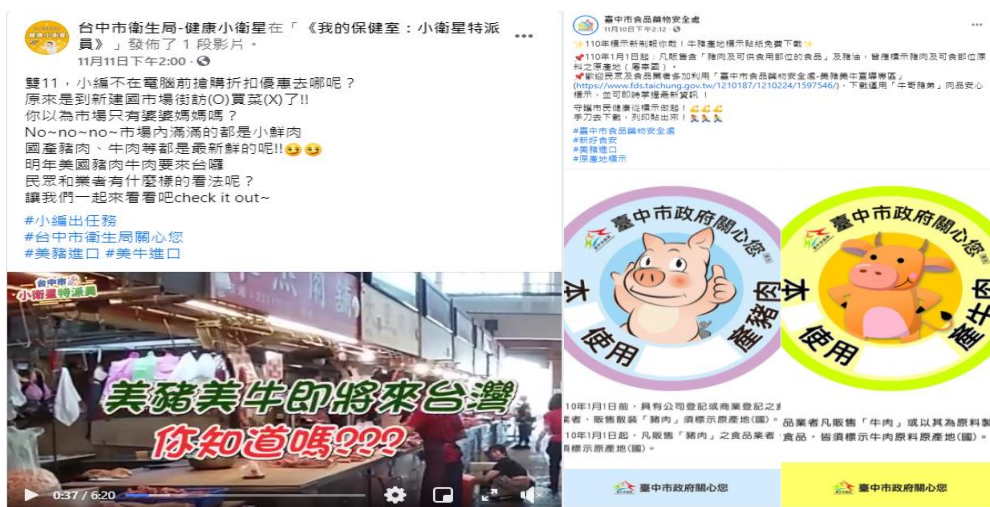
台中市衛生局-健康小衛星在「《我的保健室：小衛星特派員》」發佈了 1 段影片。
11月11日下午2:00 ·

雙11，小編不在電腦前搶購折扣優惠去哪呢？
原來是到新建國市場街訪(O)買菜(X)了!!
你以為市場只有婆婆媽媽嗎？
No~no~no~市場內滿滿的都是小鮮肉
國產豬肉、牛肉等都是最新鮮的呢!!😉😉
明年美國豬肉牛肉要來台囉
民眾和業者有什麼樣的看法呢？
讓我們一起來看看吧check it out~

#小編出任務
#台中市衛生局關心您
#美豬進口 #美牛進口

台中市 小衛星特派員

美豬美牛即將來台灣
你知道嗎???

0:37 / 6:20

臺中市食品藥物安全處
11月10日下午2:12 ·

✨110年標示新制報你知！牛豬產地標示貼紙免費下載✨
📌110年1月1日起，凡販售含「豬肉及可供食用部位的食品」及豬油，皆應標示豬肉及可食部位原料之原產地（屬國家）。
📌歡迎民眾及食品業者多加利用「臺中市食品藥物安全處-美豬美牛宣導專區」(https://www.fds.taichung.gov.tw/1210187/1210224/1597546/)，下載適用「牛豬豬美」肉品安心標示，並可即時掌握最新資訊！
守護市民健康從標示做起！💪💪💪
手刀去下載，列印貼出來！🏃🏃🏃
#臺中市食品藥物安全處
#新好食安
#美豬進口
#原產地標示

臺中市政府關心您
本 使用 產豬肉

臺中市政府關心您
本 使用 產牛肉

110年1月1日前，具有公司登記或商業登記之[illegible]業者，販售散裝「豬肉」須標示原產地(國)。
110年1月1日起，凡販售「豬肉」之食品業者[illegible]標示原產地(國)。

品業者凡販售「牛肉」或以其為原料製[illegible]食品，皆須標示牛肉原料原產地(國)。

臺中市政府關心您

臺中市政府關心您